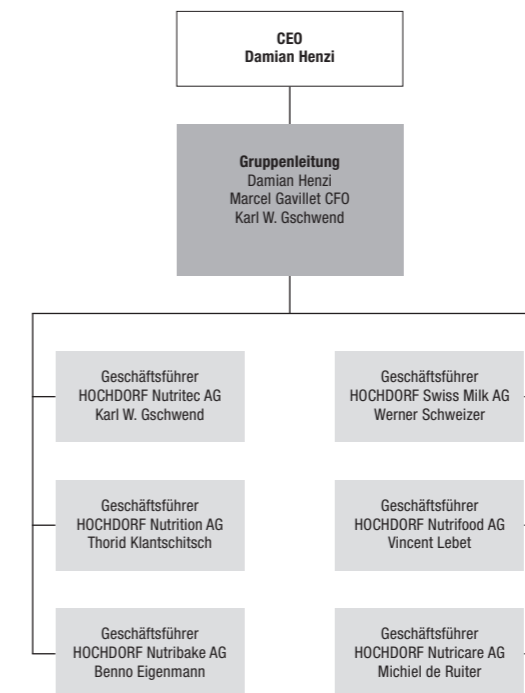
CEO
Damian Henzi

Gruppenleitung
Damian Henzi
Marcel Gavillet CFO
Karl W. Gschwend

Geschäftsführer
HOCHDORF Nutritec AG
Karl W. Gschwend

Geschäftsführer
HOCHDORF Nutrition AG
Thorid Klantschitsch

Geschäftsführer
HOCHDORF Nutribake AG
Benno Eigenmann

Geschäftsführer
HOCHDORF Swiss Milk AG
Werner Schweizer

Geschäftsführer
HOCHDORF Nutrifood AG
Vincent Lebet

Geschäftsführer
HOCHDORF Nutricare AG
Michiel de Ruiter